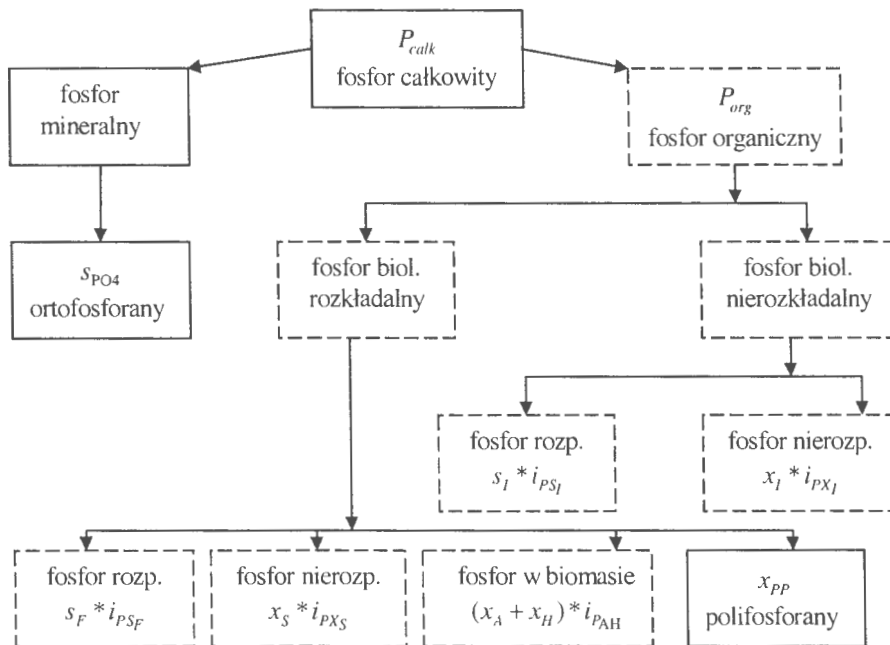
$P_{całk}$
fosfor całkowity

fosfor mineralny

$P_{org}$
fosfor organiczny

$s_{\mathrm{PO4}}$
ortofosforany

fosfor biol. rozkładalny

fosfor biol. nierozkładalny

fosfor rozp.
$s_I * i_{PS_I}$

fosfor nierozp.
$x_I * i_{PX_I}$

fosfor rozp.
$s_F * i_{PS_F}$

fosfor nierozp.
$x_S * i_{PX_S}$

fosfor w biomasie
$(x_A + x_H) * i_{P_{\mathrm{AH}}}$

$x_{PP}$
polifosforany